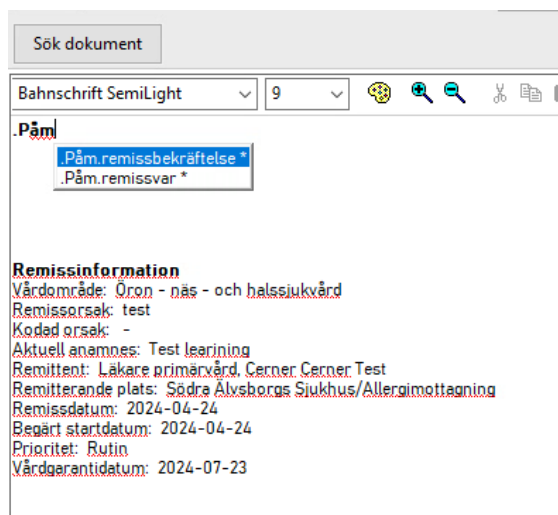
Sök dokument

Bahnschrift SemiLight
9

.Påm
.Påm.remissbekräftelse *
.Påm.remissvar *

Remissinformation
Vårdområde: Öron - näs - och halssjukvård
Remissorsak: test
Kodad orsak: -
Aktuell anamnes: Test learining
Remittent: Läkare primärvård, Cerner Cerner Test
Remitterande plats: Södra Älvsborgs Sjukhus/Allergimottagning
Remissdatum: 2024-04-24
Begärt startdatum: 2024-04-24
Prioritet: Rutin
Vårdgarantidatum: 2024-07-23